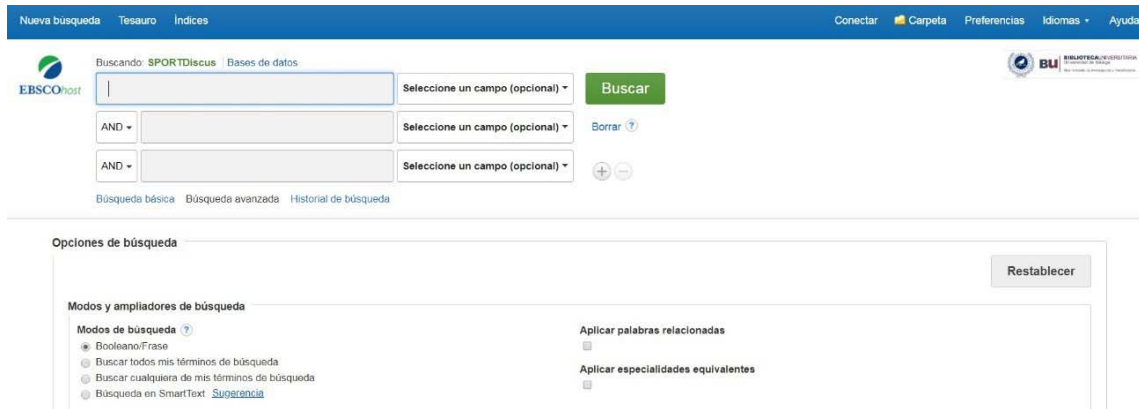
Nueva búsqueda Tesauro Índices Conectar Carpeta Preferencias Idiomas Ayuda

EBSCOhost

Buscando: SPORTDiscus Bases de datos

Seleccione un campo (opcional) Buscar

AND Seleccione un campo (opcional) Borrar ?

AND Seleccione un campo (opcional)

Búsqueda básica Búsqueda avanzada Historial de búsqueda

BU BIBLIOTECA UNIVERSITARIA Universidad de Málaga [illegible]

Opciones de búsqueda

Restablecer

Modos y ampliadores de búsqueda

Modos de búsqueda ?
Booleano/Frase
Buscar todos mis términos de búsqueda
Buscar cualquiera de mis términos de búsqueda
Búsqueda en SmartText Sugerencia

Aplicar palabras relacionadas

Aplicar especialidades equivalentes